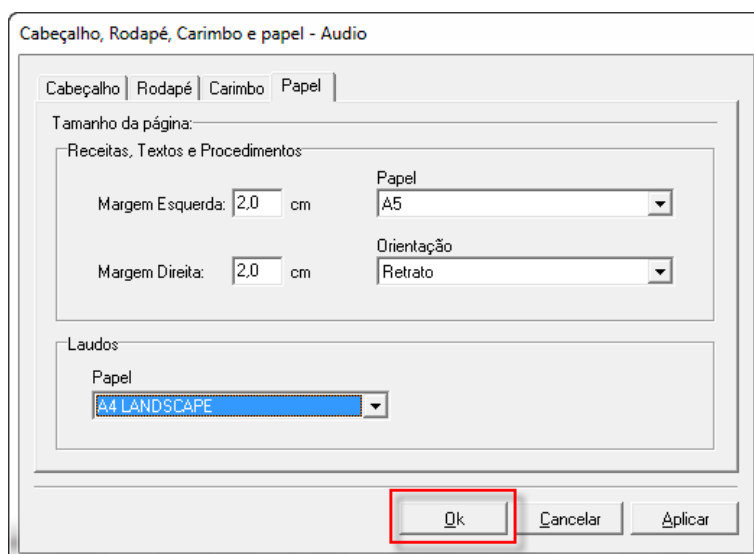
Cabeçalho, Rodapé, Carimbo e papel - Audio

Cabeçalho | Rodapé | Carimbo | Papel

Tamanho da página:

Receitas, Textos e Procedimentos

Margem Esquerda: 2,0 cm

Papel
A5

Orientação
Retrato

Margem Direita: 2,0 cm

Laudos

Papel
A4 LANDSCAPE

Ok | Cancelar | Aplicar